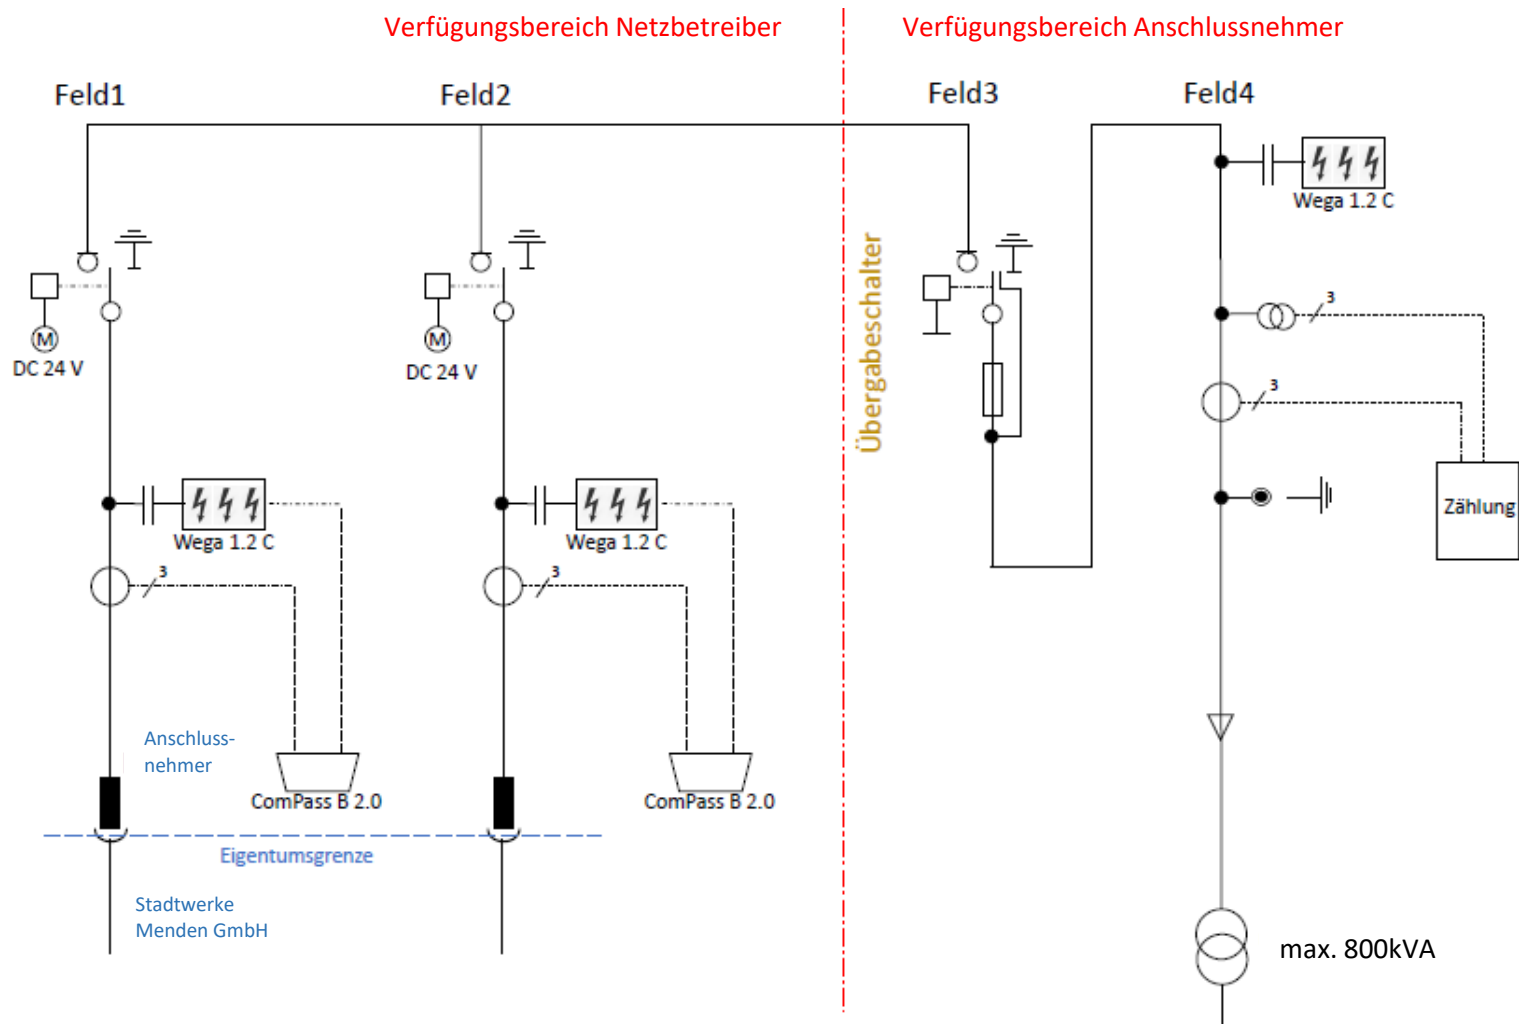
Verfügungsbereich Netzbetreiber

Verfügungsbereich Anschlussnehmer

Feld1

Feld2

Feld3

Feld4

M

DC 24 V

M

DC 24 V

Übergabeschalter

Wega 1.2 C

3

3

Zählung

Wega 1.2 C

Wega 1.2 C

3

3

Anschlussnehmer

ComPass B 2.0

ComPass B 2.0

Eigentumsgrenze

Stadtwerke Menden GmbH

max. 800kVA